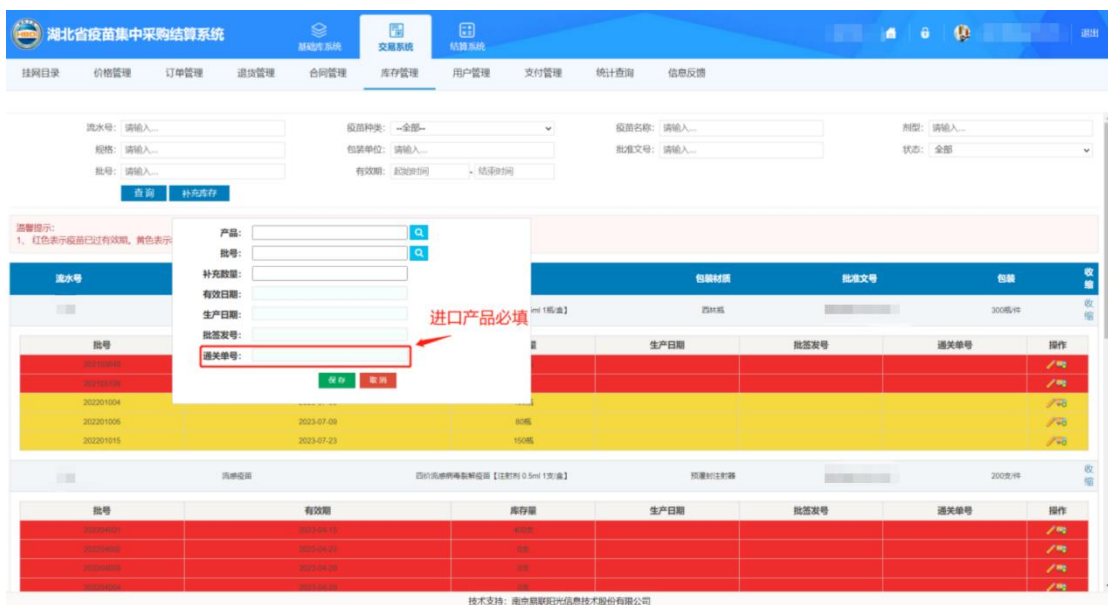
湖北省疫苗集中采购结算系统

基础库系统 交易系统 结算系统

退出

挂网目录 价格管理 订单管理 退货管理 合同管理 库存管理 用户管理 支付管理 统计查询 信息反馈

流水号: 请输入...
疫苗种类: --全部--
疫苗名称: 请输入...
剂型: 请输入...
规格: 请输入...
包装单位: 请输入...
批准文号: 请输入...
状态: 全部
批号: 请输入...
有效期: 起始时间 - 结束时间

查询 补充库存

温馨提示:
1、红色表示疫苗已过有效期,黄色表示

产品:
批号:
补充数量:
有效日期:
生产日期:
批签发号:
通关单号:

保存 取消

进口产品必填

| 流水号 | | | 包装材质 | 批准文号 | 包装 | 收缩 |
|---|---|---|---|---|---|---|
| | | ml 1瓶/盒】 | 西林瓶 | | 300瓶/件 | 收缩 |

| 批号 | | 库存量 | 生产日期 | 批签发号 | 通关单号 | 操作 |
|---|---|---|---|---|---|---|
| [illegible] | | | | | | |
| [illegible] | | | | | | |
| 202201004 | | | | | | |
| 202201006 | 2023-07-09 | 80瓶 | | | | |
| 202201015 | 2023-07-23 | 150瓶 | | | | |

| | 流感疫苗 | 四价流感病毒裂解疫苗【注射剂 0.5ml 1支/盒】 | 预灌封注射器 | | 200支/件 | 收缩 |
|---|---|---|---|---|---|---|

| 批号 | 有效期 | 库存量 | 生产日期 | 批签发号 | 通关单号 | 操作 |
|---|---|---|---|---|---|---|
| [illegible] | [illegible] | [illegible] | | | | |
| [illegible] | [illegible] | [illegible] | | | | |
| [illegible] | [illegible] | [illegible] | | | | |
| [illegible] | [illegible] | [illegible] | | | | |

技术支持：南京易联阳光信息技术股份有限公司